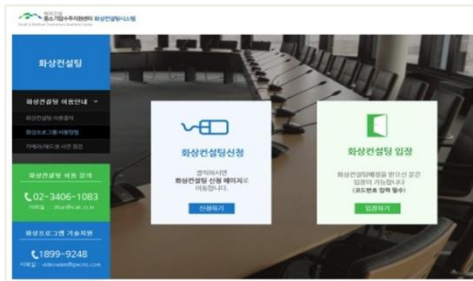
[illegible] 중소기업수주지원센터 화상컨설팅시스템

화상컨설팅

화상컨설팅 이용안내

화상컨설팅 이용절차

화상프로그램 이용방법

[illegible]

화상컨설팅 이용 문의

02-3406-1083

이메일 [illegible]

화상프로그램 기술지원

1899-9248

이메일 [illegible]

화상컨설팅신청

클릭하시면 화상컨설팅 신청 페이지로 이동합니다.

신청하기

화상컨설팅 입장

화상컨설팅예정을 받으신 분은 입장이 가능합니다. (코드번호 입력 필수)

입장하기